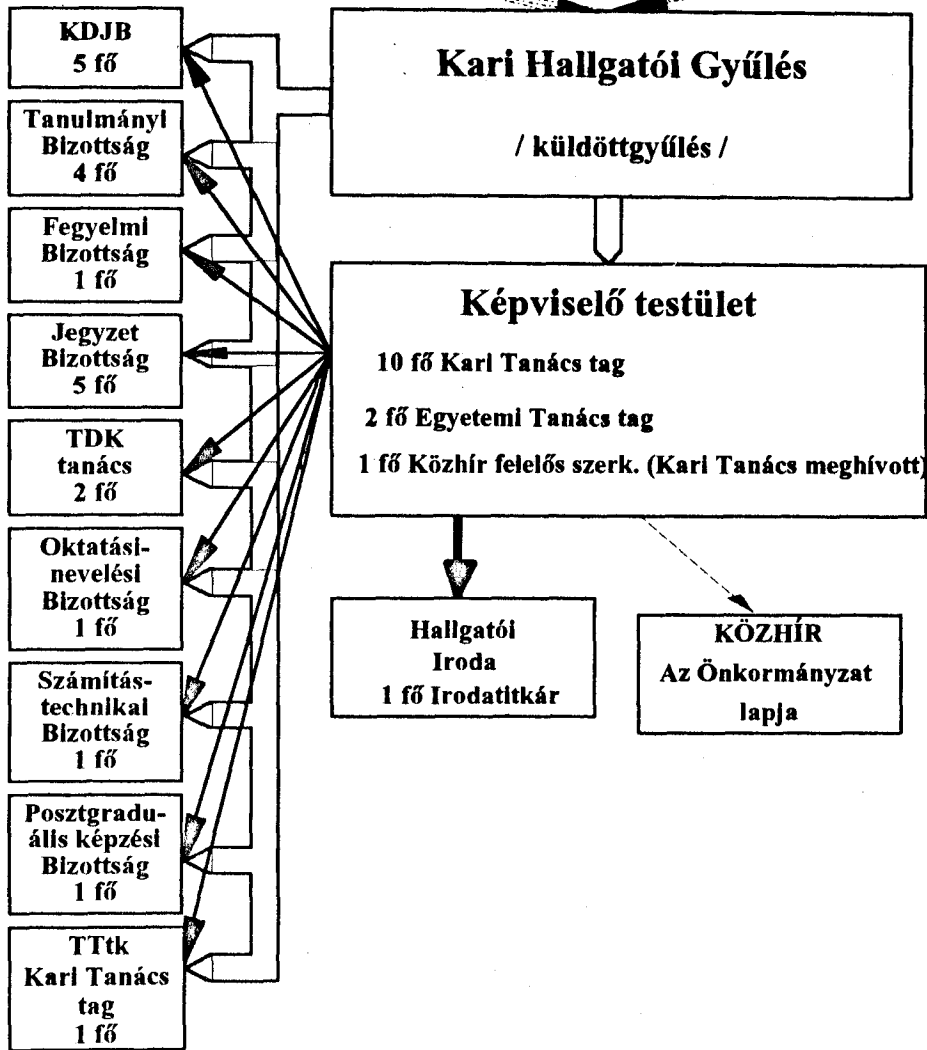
KDJB
5 fő

Tanulmányi Bizottság
4 fő

Fegyelmi Bizottság
1 fő

Jegyzet Bizottság
5 fő

TDK tanács
2 fő

Oktatási-nevelési Bizottság
1 fő

Számítástechnikai Bizottság
1 fő

Posztgraduális képzési Bizottság
1 fő

TTtk Kari Tanács tag
1 fő

Kari Hallgatói Gyűlés

/ küldöttgyűlés /

Képviselő testület

10 fő Kari Tanács tag

2 fő Egyetemi Tanács tag

1 fő Közhír felelős szerk. (Kari Tanács meghívott)

Hallgatói Iroda
1 fő Irodatitkár

KÖZHÍR
Az Önkormányzat lapja